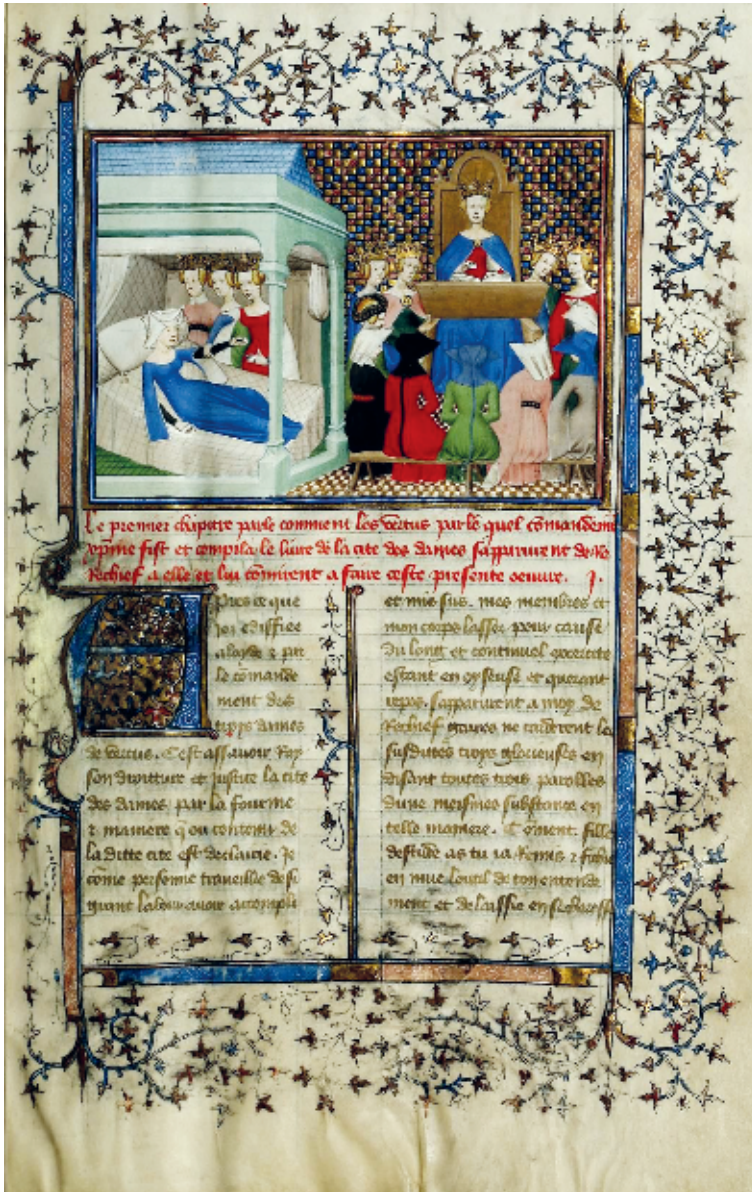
Le premier chapitre parle comment les vertus par le quel commandement xpine fist et compila le livre de la cite des dames sapparurent de rechief a elle et lui comment a faire ceste presente oeuvre. j.

Pres ce que jeus edifiee la cite par le commandement des trois dames de vertus. C'est assavoir Raison Droitture et Justice la cite des dames par la fourme et maniere qu'on contient de la ditte cite est declairie. Je comme personne travaillee de si grant labour avoir acompli et mis fins mes membres et mon corps lasse pour cause du long et continuel excercite estant en oyseuse et quaquant repos. S'apparurent a moy de rechief trois ne tardirent les susdites trois glorieuses en disant toutes trois paroles d'une meismes substance en telle maniere. Comment fille destude as tu la forme et fuste en mue l'outil de ton entendement et de l'aisse en sechesse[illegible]